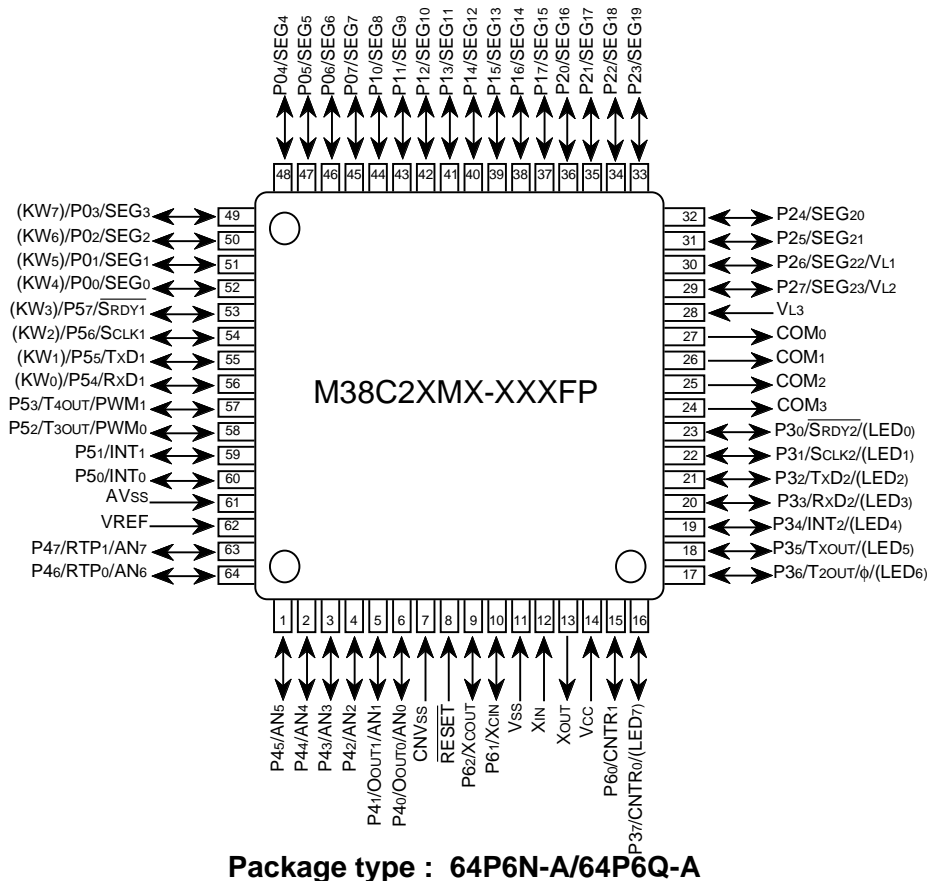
$P0_4/SEG_4$
$P0_5/SEG_5$
$P0_6/SEG_6$
$P0_7/SEG_7$
$P1_0/SEG_8$
$P1_1/SEG_9$
$P1_2/SEG_{10}$
$P1_3/SEG_{11}$
$P1_4/SEG_{12}$
$P1_5/SEG_{13}$
$P1_6/SEG_{14}$
$P1_7/SEG_{15}$
$P2_0/SEG_{16}$
$P2_1/SEG_{17}$
$P2_2/SEG_{18}$
$P2_3/SEG_{19}$

48 47 46 45 44 43 42 41 40 39 38 37 36 35 34 33

$(KW_7)/P0_3/SEG_3$ 49
$(KW_6)/P0_2/SEG_2$ 50
$(KW_5)/P0_1/SEG_1$ 51
$(KW_4)/P0_0/SEG_0$ 52
$(KW_3)/P5_7/\overline{S_{RDY1}}$ 53
$(KW_2)/P5_6/S_{CLK1}$ 54
$(KW_1)/P5_5/TxD_1$ 55
$(KW_0)/P5_4/RxD_1$ 56
$P5_3/T_{4OUT}/PWM_1$ 57
$P5_2/T_{3OUT}/PWM_0$ 58
$P5_1/INT_1$ 59
$P5_0/INT_0$ 60
$AV_{SS}$ 61
VREF 62
$P4_7/RTP_1/AN_7$ 63
$P4_6/RTP_0/AN_6$ 64

32 $P2_4/SEG_{20}$
31 $P2_5/SEG_{21}$
30 $P2_6/SEG_{22}/V_{L1}$
29 $P2_7/SEG_{23}/V_{L2}$
28 $V_{L3}$
27 $COM_0$
26 $COM_1$
25 $COM_2$
24 $COM_3$
23 $P3_0/\overline{S_{RDY2}}/(LED_0)$
22 $P3_1/S_{CLK2}/(LED_1)$
21 $P3_2/TxD_2/(LED_2)$
20 $P3_3/RxD_2/(LED_3)$
19 $P3_4/INT_2/(LED_4)$
18 $P3_5/T_{XOUT}/(LED_5)$
17 $P3_6/T_{2OUT}/\phi/(LED_6)$

M38C2XMX-XXXFP

1 2 3 4 5 6 7 8 9 10 11 12 13 14 15 16

$P4_5/AN_5$
$P4_4/AN_4$
$P4_3/AN_3$
$P4_2/AN_2$
$P4_1/O_{OUT1}/AN_1$
$P4_0/O_{OUT0}/AN_0$
$CNV_{SS}$
$\overline{RESET}$
$P6_2/X_{COUT}$
$P6_1/X_{CIN}$
$V_{SS}$
$X_{IN}$
$X_{OUT}$
$V_{CC}$
$P6_0/CNTR_1$
$P3_7/CNTR_0/(LED_7)$

Package type : 64P6N-A/64P6Q-A